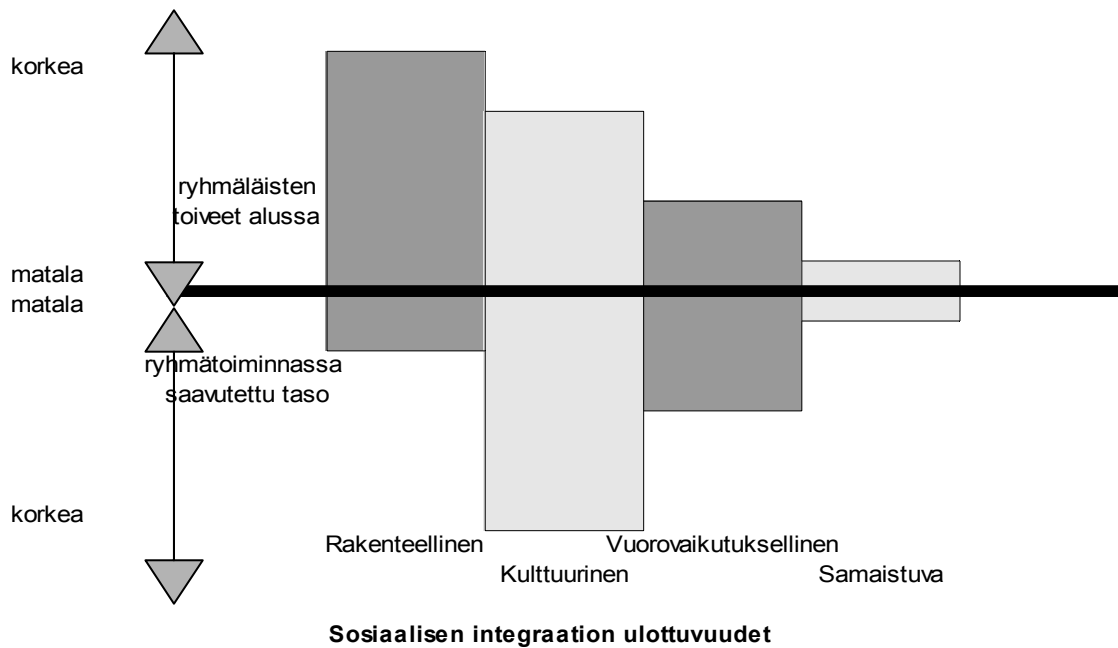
korkea

ryhmäläisten toiveet alussa

matala
matala

ryhmätoiminnassa saavutettu taso

korkea

Rakenteellinen

Kulttuurinen

Vuorovaikutuksellinen

Samaistuva

**Sosiaalisen integraation ulottuvuudet**